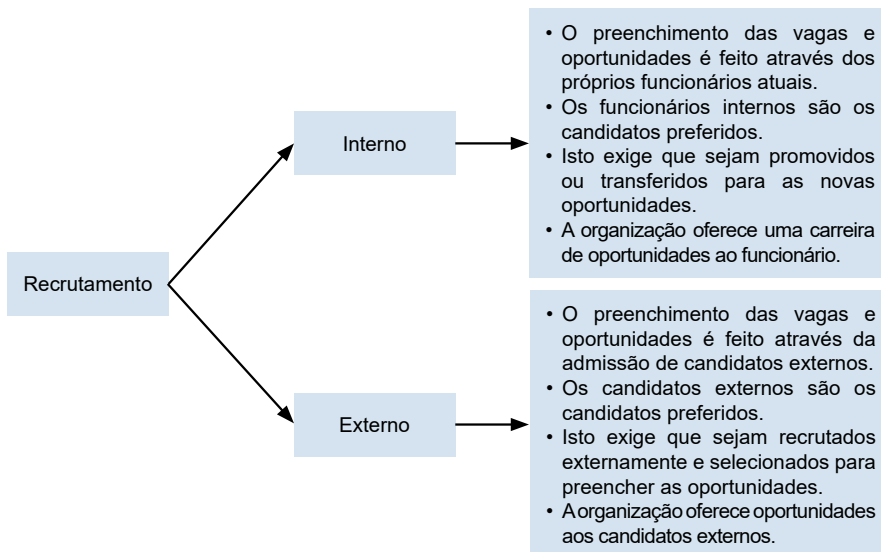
Recrutamento

Interno

• O preenchimento das vagas e oportunidades é feito através dos próprios funcionários atuais.
• Os funcionários internos são os candidatos preferidos.
• Isto exige que sejam promovidos ou transferidos para as novas oportunidades.
• A organização oferece uma carreira de oportunidades ao funcionário.

Externo

• O preenchimento das vagas e oportunidades é feito através da admissão de candidatos externos.
• Os candidatos externos são os candidatos preferidos.
• Isto exige que sejam recrutados externamente e selecionados para preencher as oportunidades.
• A organização oferece oportunidades aos candidatos externos.